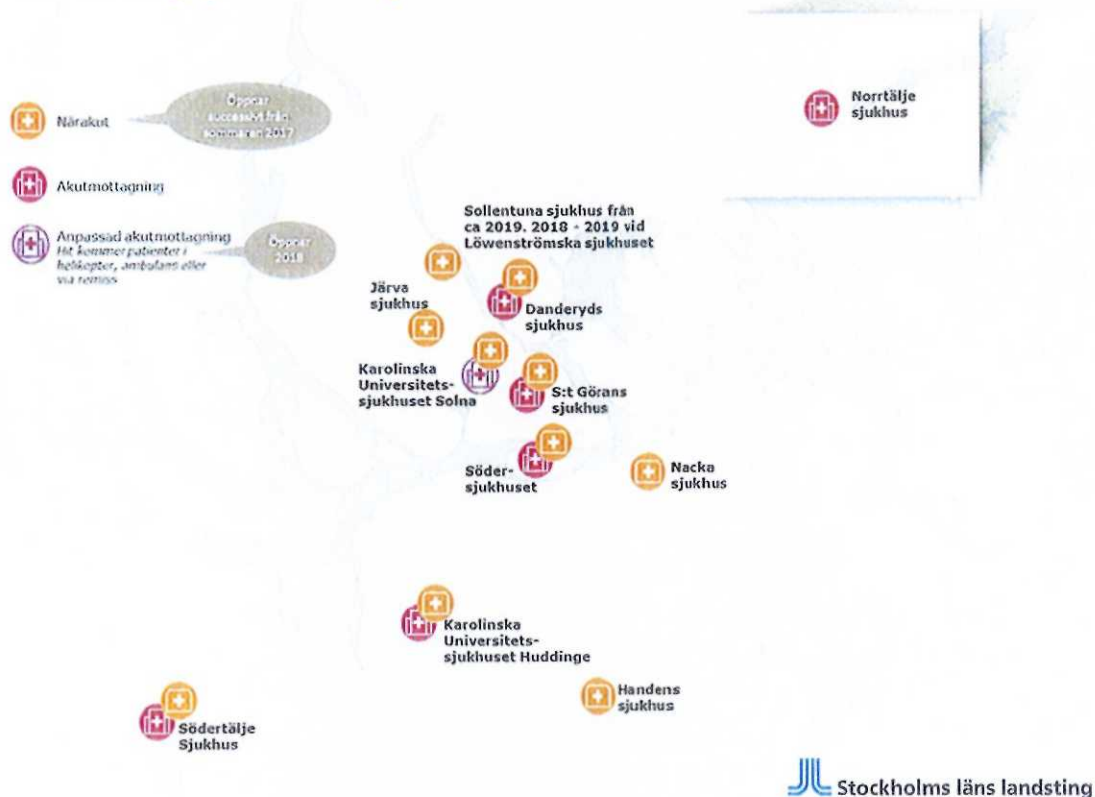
Närakut

Öppnar successivt från sommaren 2017

Akutmottagning

Anpassad akutmottagning
Hit kommer patienter i helikopter, ambulans eller via remiss

Öppnar 2018

Norrtälje sjukhus

Sollentuna sjukhus från ca 2019. 2018 - 2019 vid Löwenströmska sjukhuset

Järva sjukhus

Danderyds sjukhus

Karolinska Universitetssjukhuset Solna

S:t Görans sjukhus

Södersjukhuset

Nacka sjukhus

Karolinska Universitetssjukhuset Huddinge

Handens sjukhus

Södertälje Sjukhus

Stockholms läns landsting